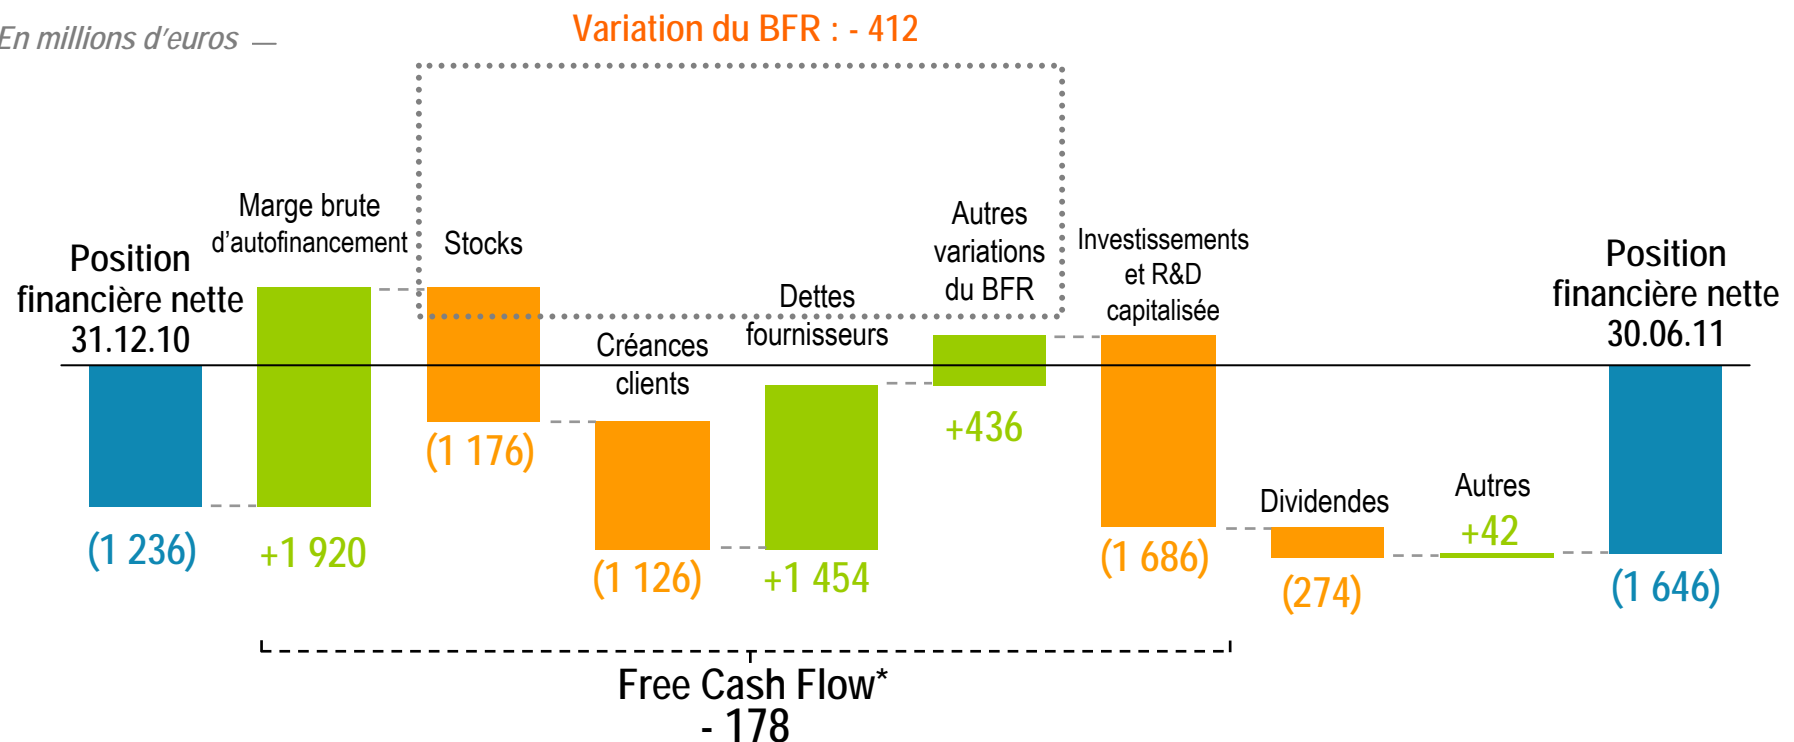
En millions d'euros

Variation du BFR : - 412

Position financière nette 31.12.10

(1 236)

Marge brute d'autofinancement

+1 920

Stocks

(1 176)

Créances clients

(1 126)

Dettes fournisseurs

+1 454

Autres variations du BFR

+436

Investissements et R&D capitalisée

(1 686)

Dividendes

(274)

Autres

+42

Position financière nette 30.06.11

(1 646)

Free Cash Flow*
- 178